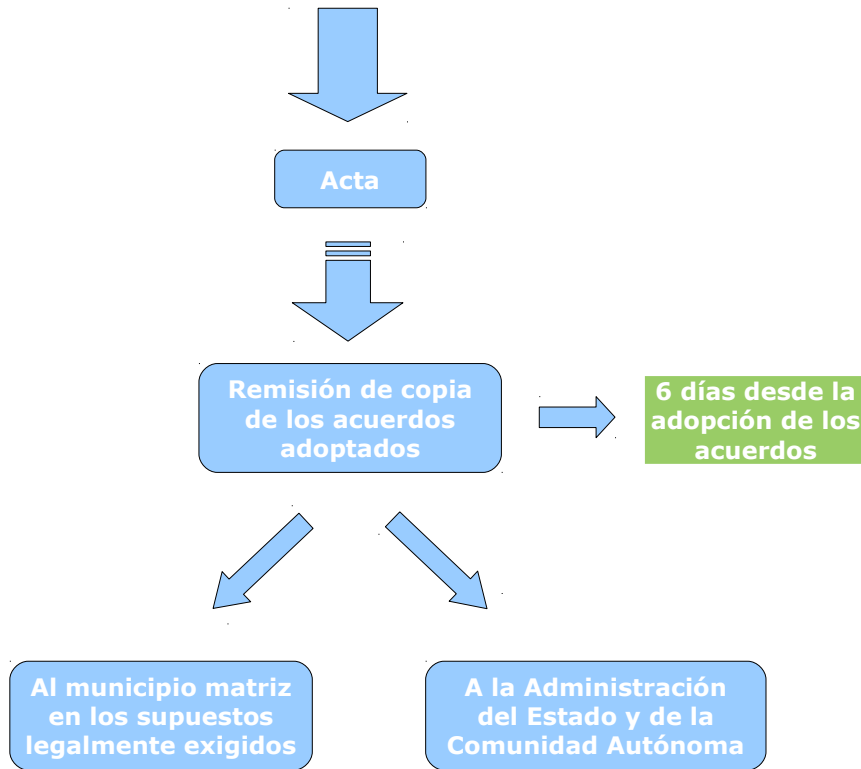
Acta

Remisión de copia de los acuerdos adoptados

6 días desde la adopción de los acuerdos

Al municipio matriz en los supuestos legalmente exigidos

A la Administración del Estado y de la Comunidad Autónoma